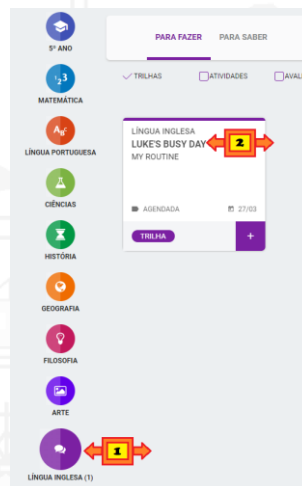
5º ANO

MATEMÁTICA

LÍNGUA PORTUGUESA

CIÊNCIAS

HISTÓRIA

GEOGRAFIA

FILOSOFIA

ARTE

LÍNGUA INGLESA (1)

1

PARA FAZER PARA SABER

TRILHAS ATIVIDADES AVAL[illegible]

LÍNGUA INGLESA
LUKE'S BUSY DAY
MY ROUTINE

2

AGENDADA 27/03

TRILHA +